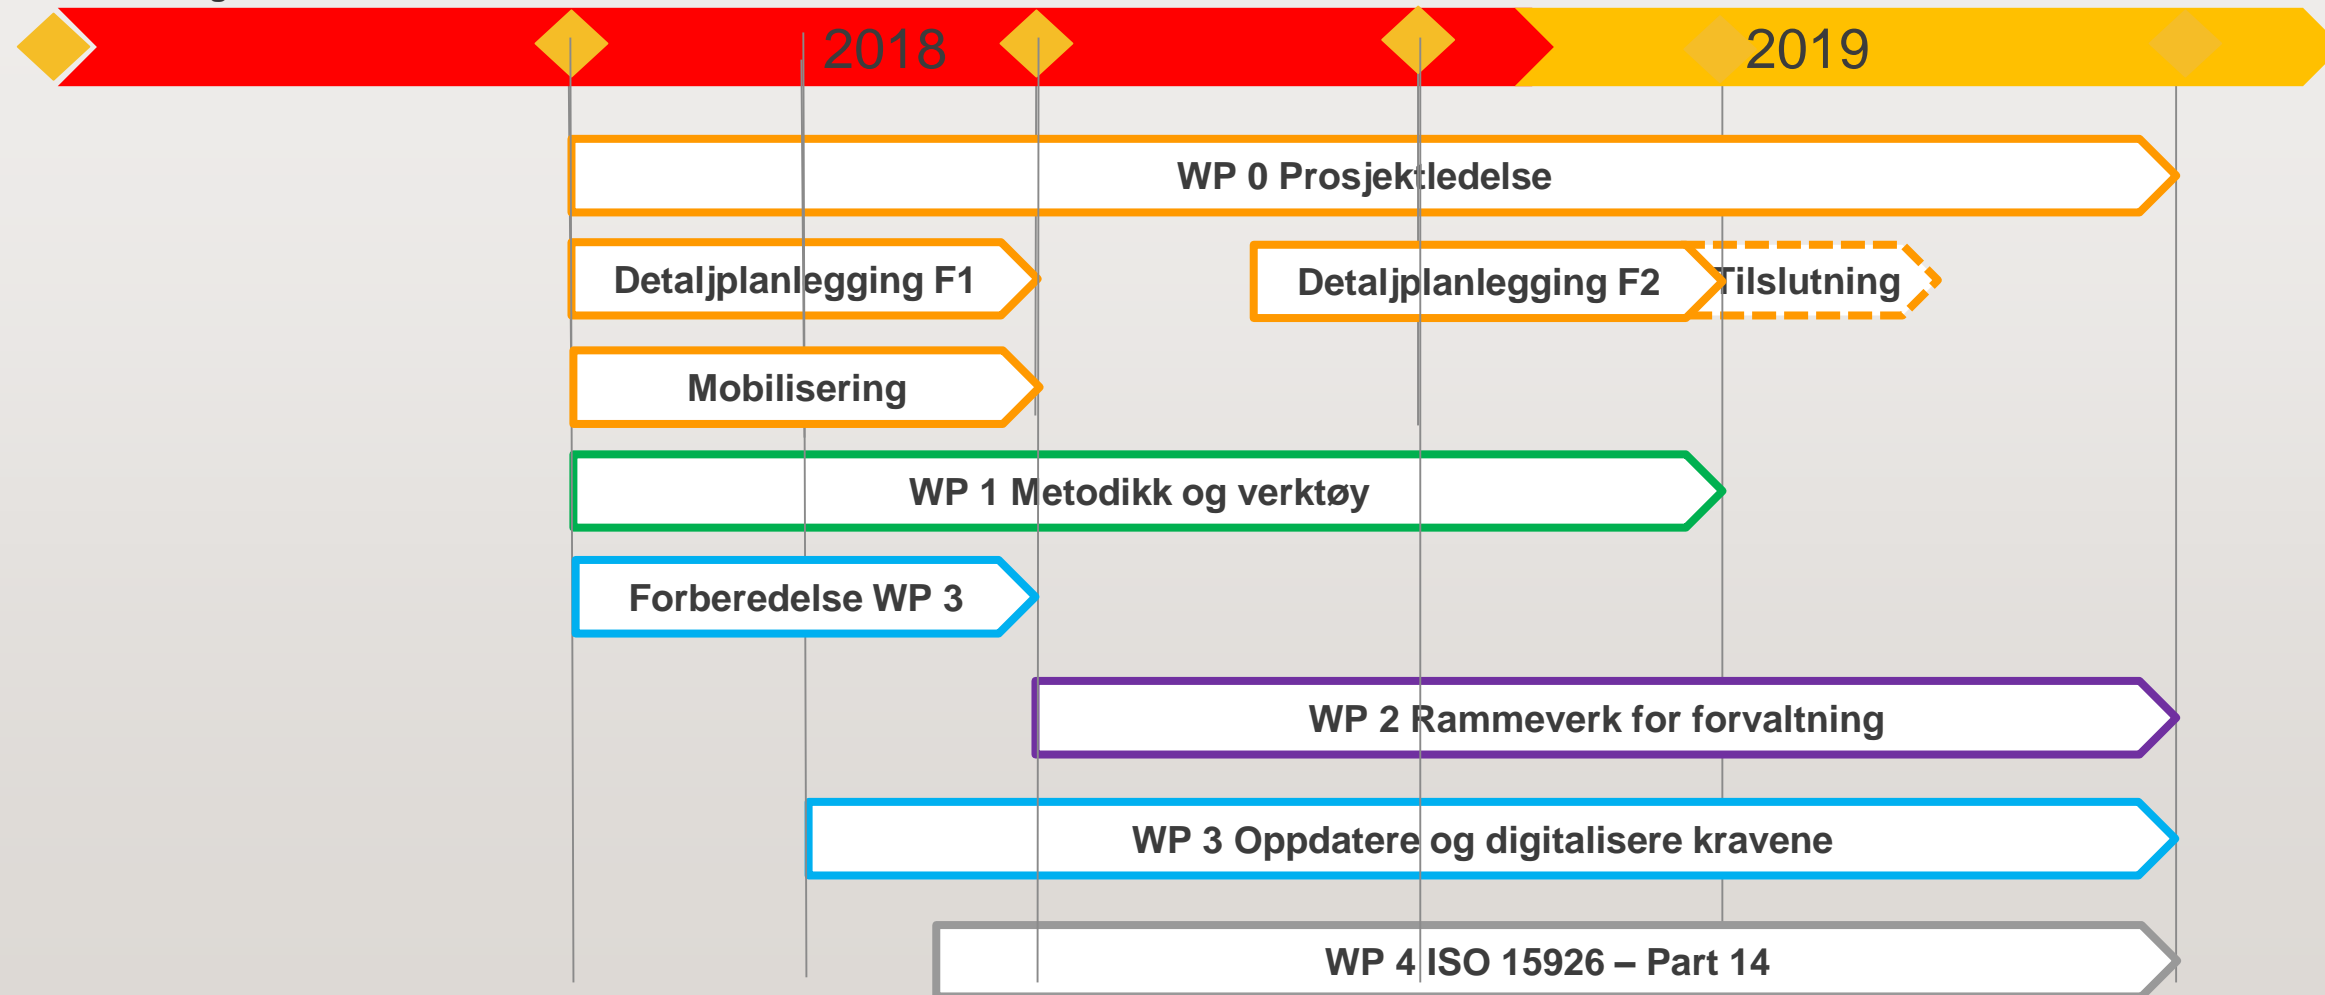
2018

2019

WP 0 Prosjektledelse

Detaljplanlegging F1

Detaljplanlegging F2

Tilslutning

Mobilisering

WP 1 Metodikk og verktøy

Forberedelse WP 3

WP 2 Rammeverk for forvaltning

WP 3 Oppdatere og digitalisere kravene

WP 4 ISO 15926 – Part 14